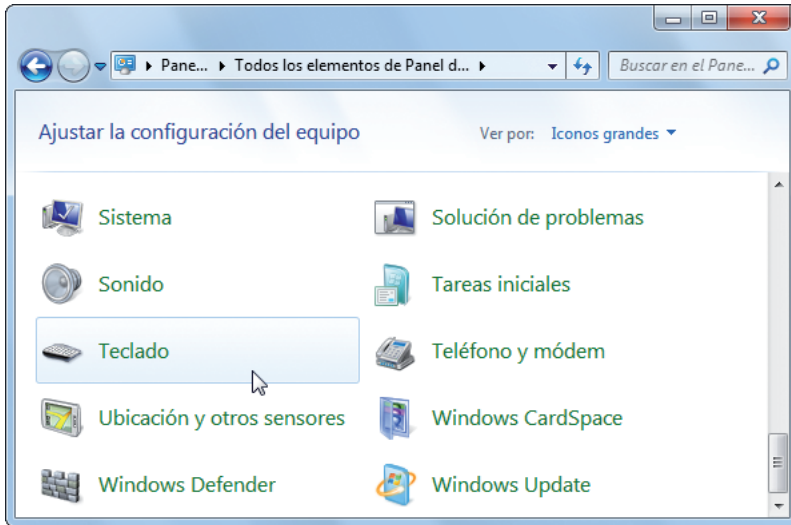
Pane... ▸ Todos los elementos de Panel d... ▸

Buscar en el Pane...

Ajustar la configuración del equipo

Ver por: Iconos grandes

Sistema

Solución de problemas

Sonido

Tareas iniciales

Teclado

Teléfono y módem

Ubicación y otros sensores

Windows CardSpace

Windows Defender

Windows Update